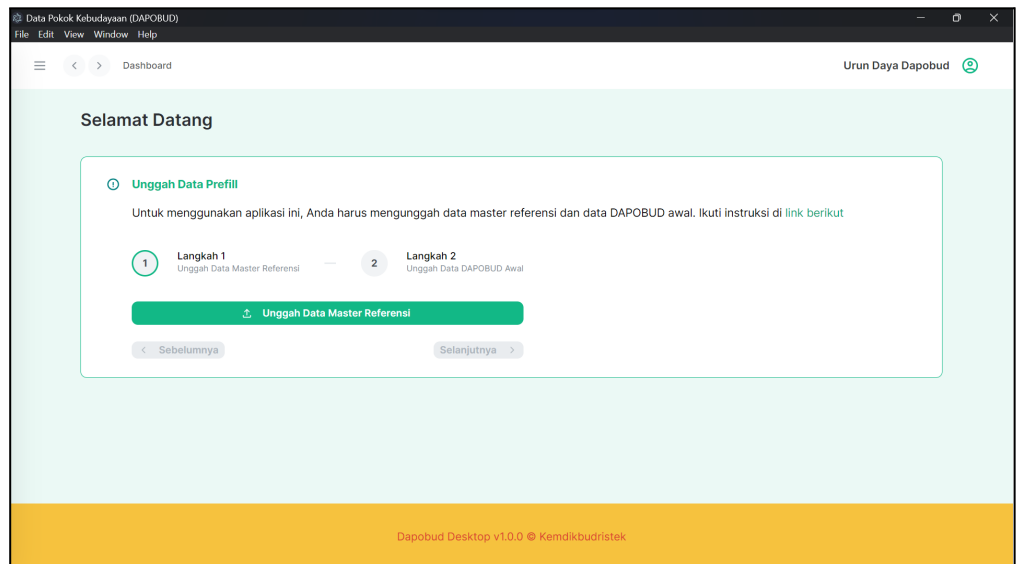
Data Pokok Kebudayaan (DAPOBUD)
File Edit View Window Help

Dashboard

Urun Daya Dapobud

Selamat Datang

Unggah Data Prefill

Untuk menggunakan aplikasi ini, Anda harus mengunggah data master referensi dan data DAPOBUD awal. Ikuti instruksi di link berikut

1 Langkah 1
Unggah Data Master Referensi

2 Langkah 2
Unggah Data DAPOBUD Awal

Unggah Data Master Referensi

Sebelumnya

Selanjutnya

Dapobud Desktop v1.0.0 © Kemdikbudristek